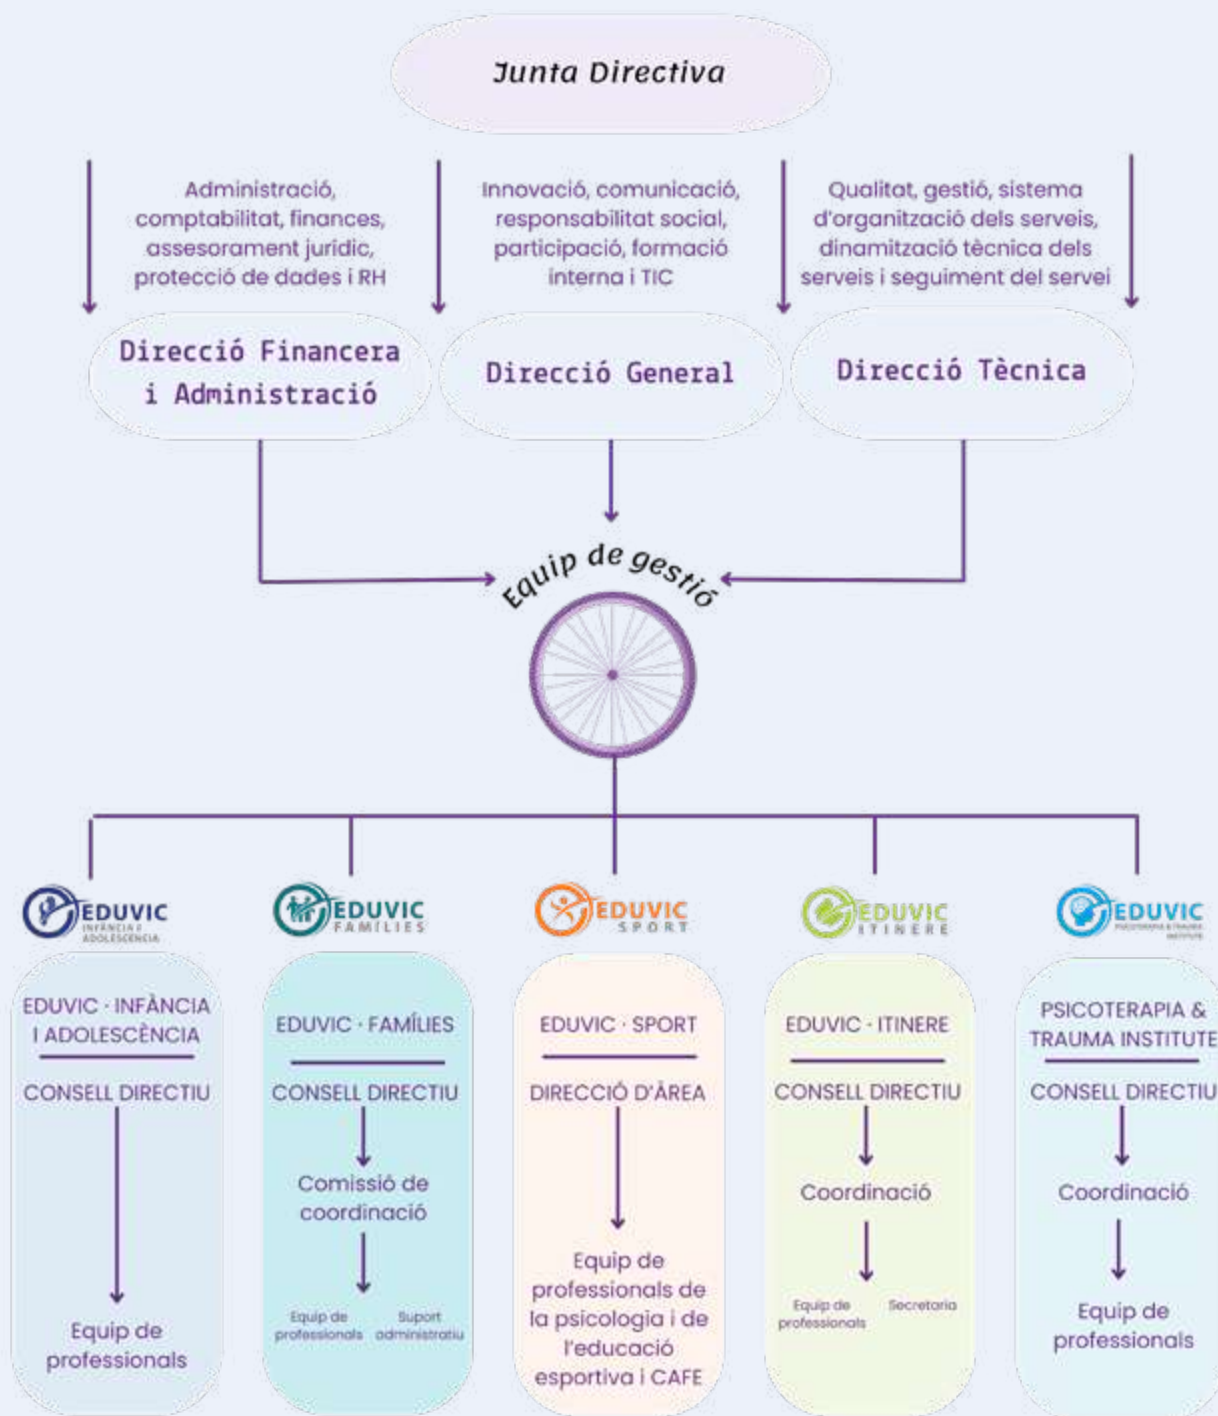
Junta Directiva

Administració, comptabilitat, finances, assesorament jurídic, protecció de dades i RH

Innovació, comunicació, responsabilitat social, participació, formació interna i TIC

Qualitat, gestió, sistema d'organització dels serveis, dinamització tècnica dels serveis i seguiment del servei

Direcció Financera i Administració

Direcció General

Direcció Tècnica

Equip de gestió

EDUVIC INFÀNCIA I ADOLESCÈNCIA

EDUVIC FAMÍLIES

EDUVIC SPORT

EDUVIC ITINERE

EDUVIC PSICOTERAPIA & TRAUMA INSTITUTE

EDUVIC · INFÀNCIA I ADOLESCÈNCIA

CONSELL DIRECTIU

Equip de professionals

EDUVIC · FAMÍLIES

CONSELL DIRECTIU

Comissió de coordinació

Equip de professionals

Suport administratiu

EDUVIC · SPORT

DIRECCIÓ D'ÀREA

Equip de professionals de la psicologia i de l'educació esportiva i CAFE

EDUVIC · ITINERE

CONSELL DIRECTIU

Coordinació

Equip de professionals

Secretaria

PSICOTERAPIA & TRAUMA INSTITUTE

CONSELL DIRECTIU

Coordinació

Equip de professionals